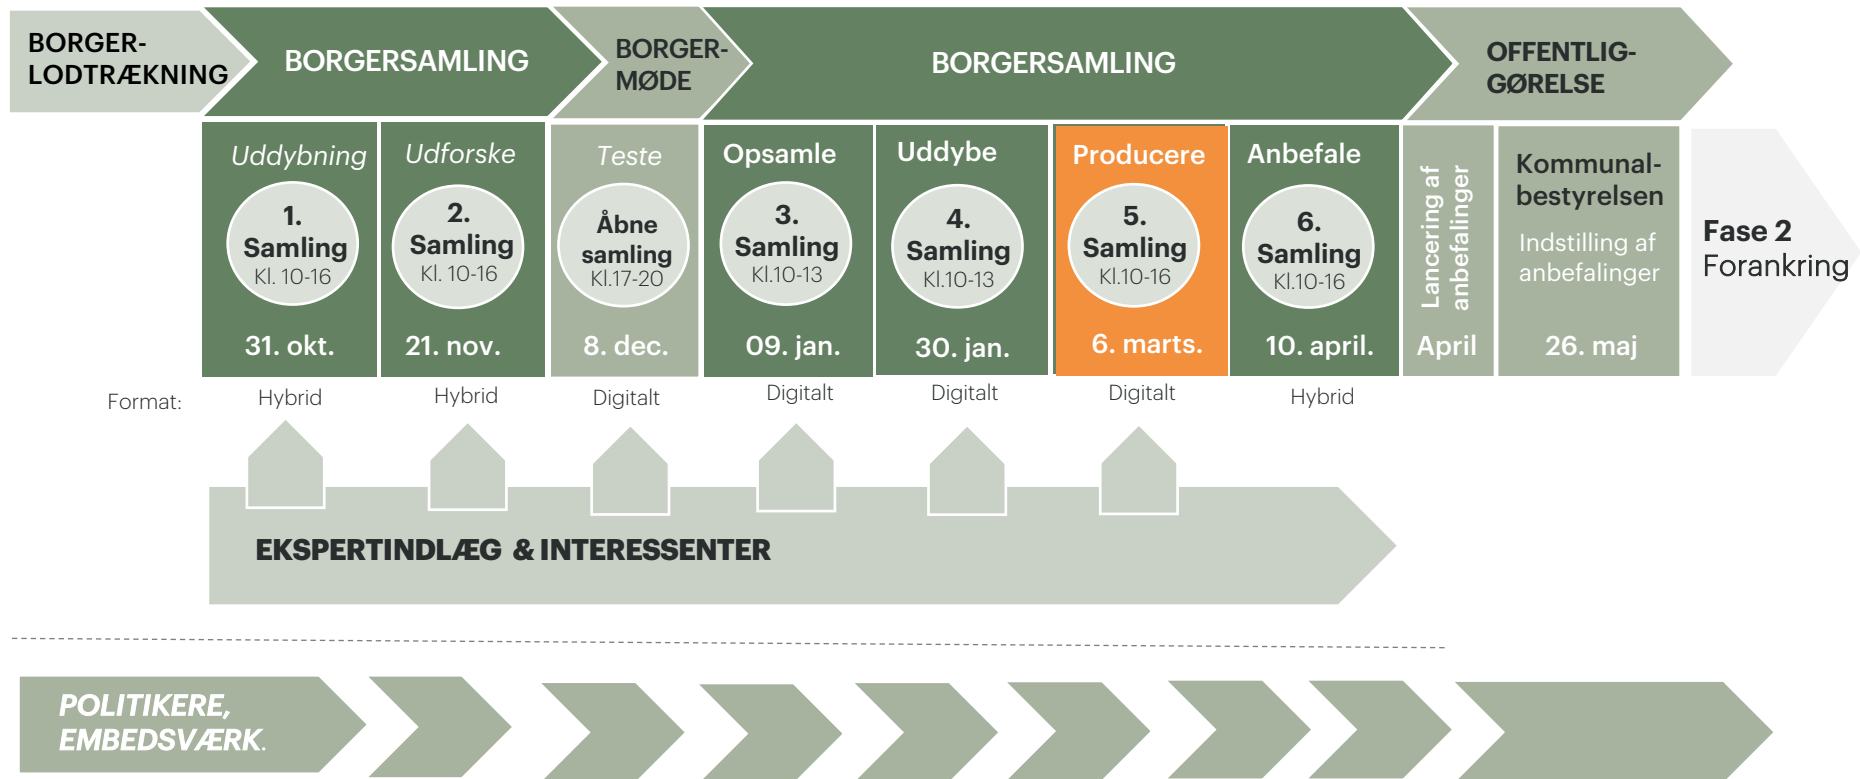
BORGERLODTRÆKNING

BORGERSAMLING

BORGERMØDE

BORGERSAMLING

OFFENTLIGGØRELSE

Uddybning
1. Samling
Kl. 10-16
31. okt.

Udforske
2. Samling
Kl. 10-16
21. nov.

Teste
Åbne samling
Kl.17-20
8. dec.

Opsamle
3. Samling
Kl.10-13
09. jan.

Uddybe
4. Samling
Kl.10-13
30. jan.

Producere
5. Samling
Kl.10-16
6. marts.

Anbefale
6. Samling
Kl.10-16
10. april.

Lancering af anbefalinger
April

Kommunalbestyrelsen
Indstilling af anbefalinger
26. maj

Fase 2
Forankring

Format: Hybrid Hybrid Digitalt Digitalt Digitalt Digitalt Hybrid

EKSPERTINDLÆG & INTERESSENTER

POLITIKERE, EMBEDSVÆRK.